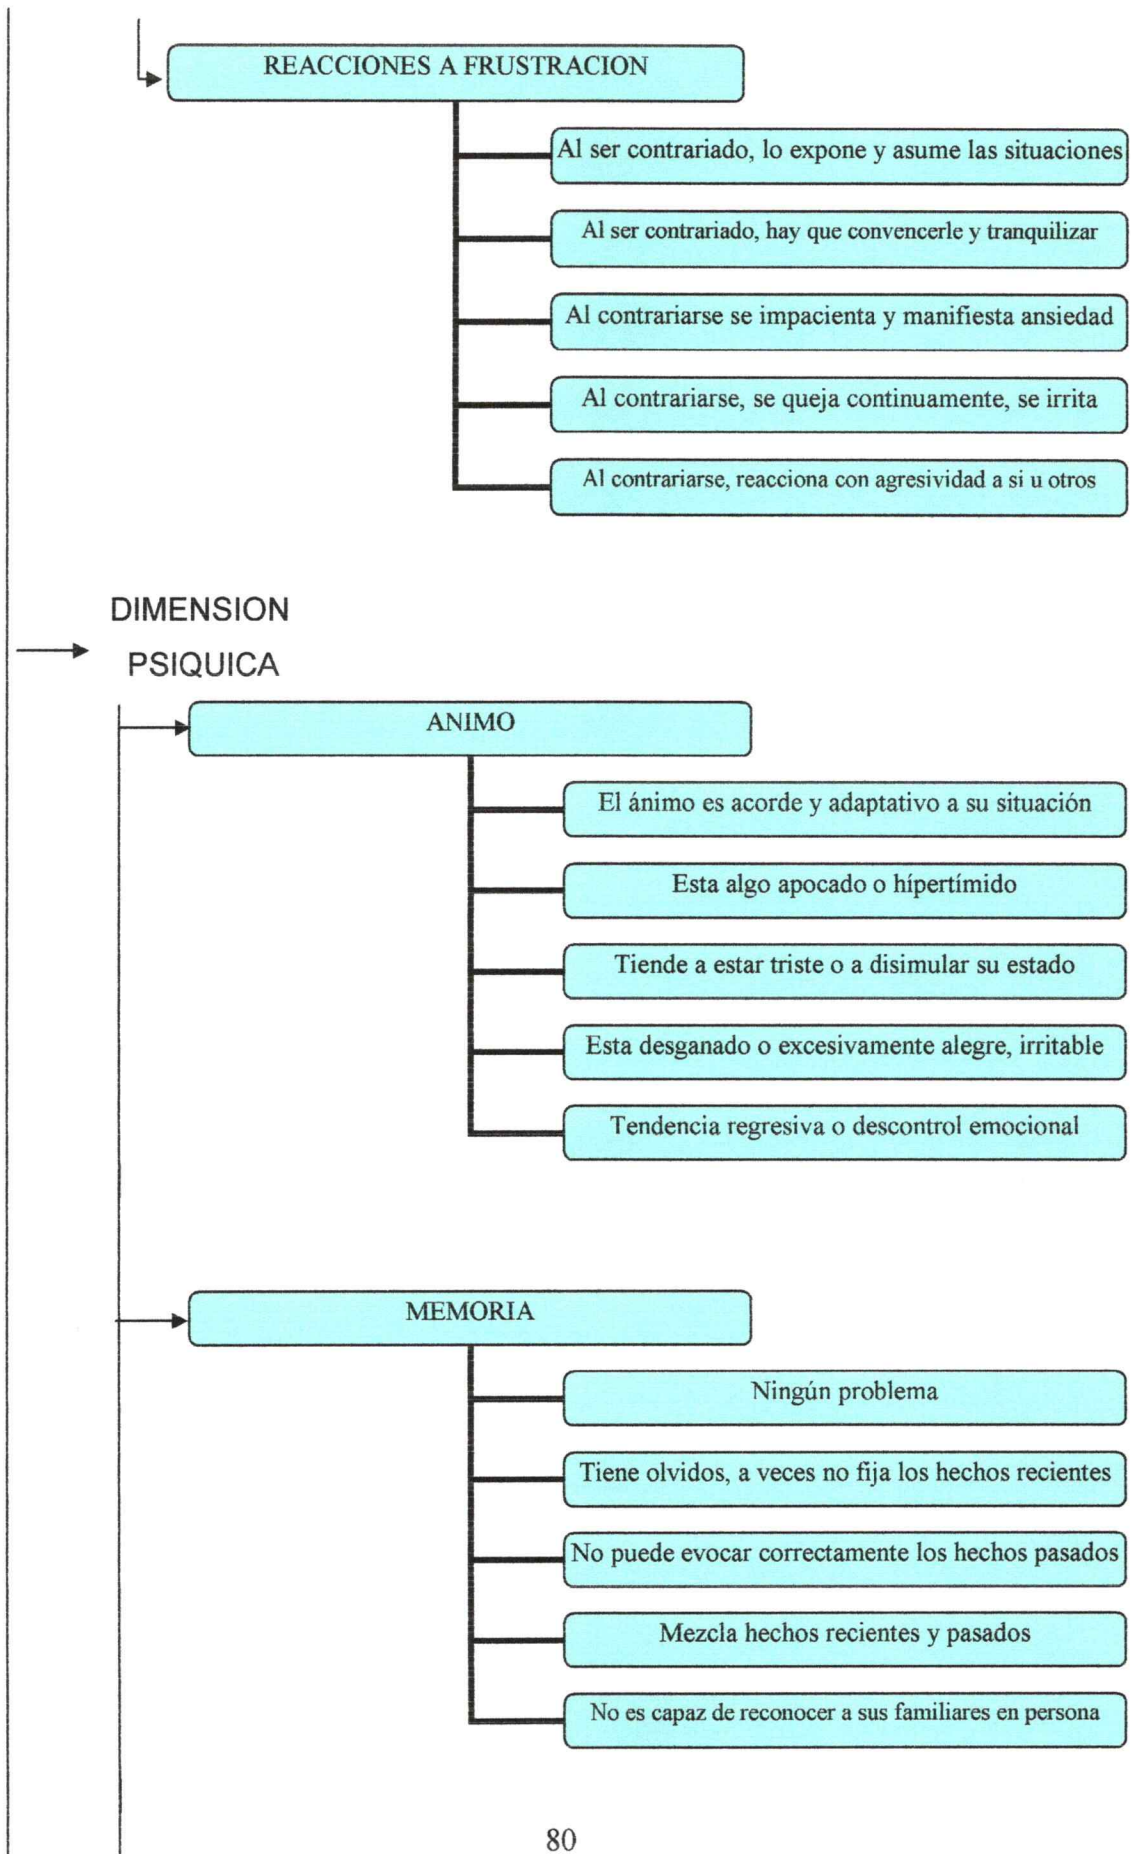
REACCIONES A FRUSTRACION

Al ser contrariado, lo expone y asume las situaciones

Al ser contrariado, hay que convencerle y tranquilizar

Al contrariarse se impacienta y manifiesta ansiedad

Al contrariarse, se queja continuamente, se irrita

Al contrariarse, reacciona con agresividad a si u otros

DIMENSION PSIQUICA

ANIMO

El ánimo es acorde y adaptativo a su situación

Esta algo apocado o hípertímido

Tiende a estar triste o a disimular su estado

Esta desganado o excesivamente alegre, irritable

Tendencia regresiva o descontrol emocional

MEMORIA

Ningún problema

Tiene olvidos, a veces no fija los hechos recientes

No puede evocar correctamente los hechos pasados

Mezcla hechos recientes y pasados

No es capaz de reconocer a sus familiares en persona

80